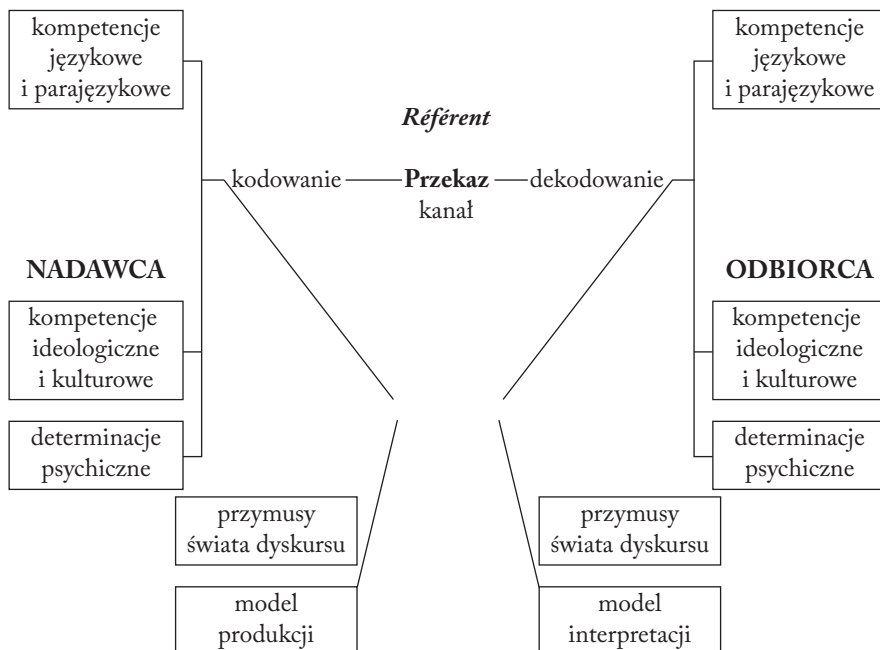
kompetencje językowe i parajęzykowe

kompetencje językowe i parajęzykowe

Référent

kodowanie — Przekaz — dekodowanie
kanał

NADAWCA

ODBIORCA

kompetencje ideologiczne i kulturowe

kompetencje ideologiczne i kulturowe

determinacje psychiczne

determinacje psychiczne

przymusy świata dyskursu

przymusy świata dyskursu

model produkcji

model interpretacji